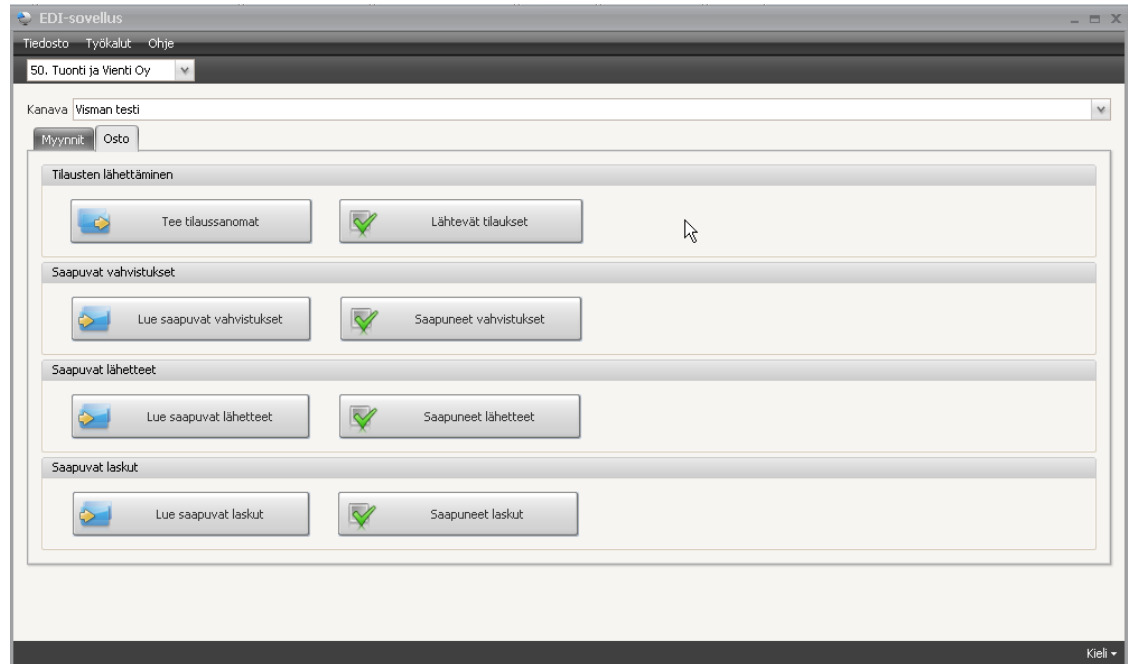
EDI-sovellus

Tiedosto Työkalut Ohje

50. Tuonti ja Vienti Oy

Kanava Visman testi

Myynnit Osto

Tilausten lähettäminen

Tee tilaussanomat

Lähtevät tilaukset

Saapuvat vahvistukset

Lue saapuvat vahvistukset

Saapuneet vahvistukset

Saapuvat lähetteet

Lue saapuvat lähetteet

Saapuneet lähetteet

Saapuvat laskut

Lue saapuvat laskut

Saapuneet laskut

Kieli